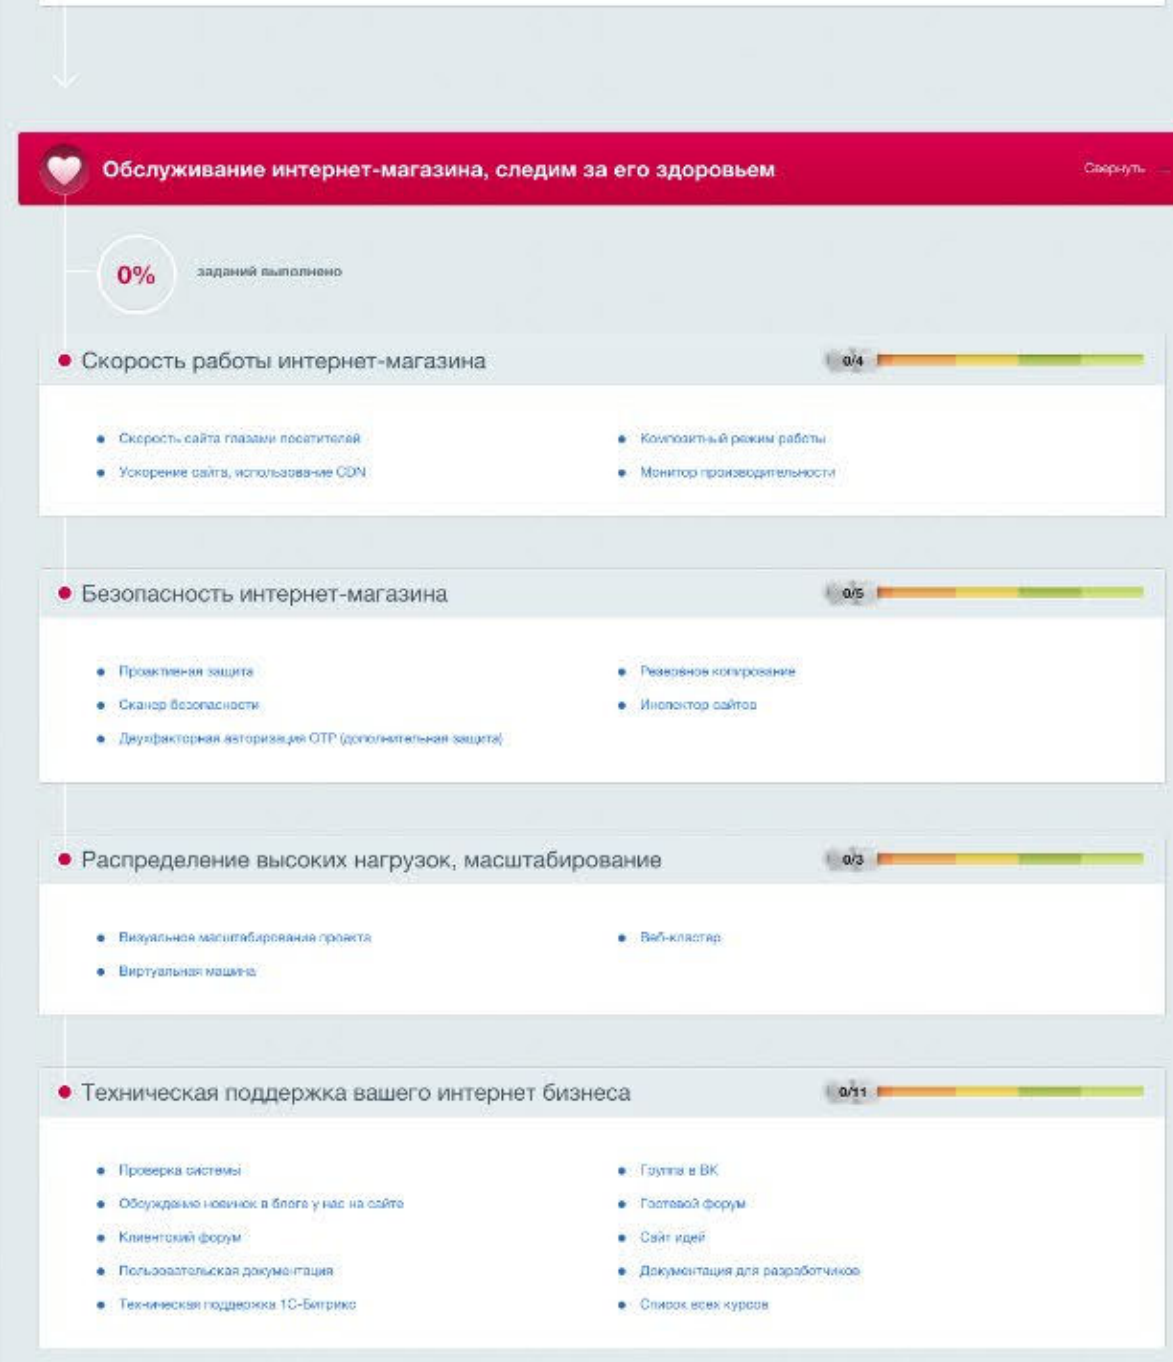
Обслуживание интернет-магазина, следим за его здоровьем

Свернуть

0%

заданий выполнено

Скорость работы интернет-магазина

0/4

- Скорость сайта глазами посетителей
- Ускорение сайта, использование CDN
- Композитный режим работы
- Монитор производительности

Безопасность интернет-магазина

0/5

- Проактивная защита
- Сканер безопасности
- Двухфакторная авторизация OTP (дополнительная защита)
- Резервное копирование
- Инспектор сайтов

Распределение высоких нагрузок, масштабирование

0/3

- Визуальное масштабирование проекта
- Виртуальная машина
- Веб-кластер

Техническая поддержка вашего интернет бизнеса

0/11

- Проверка системы
- Обсуждаемо новинок в блоге у нас на сайте
- Клиентский форум
- Пользовательская документация
- Техническая поддержка 1С-Битрикс
- Группа в ВК
- Гостевой форум
- Сайт идей
- Документация для разработчиков
- Список всех курсов